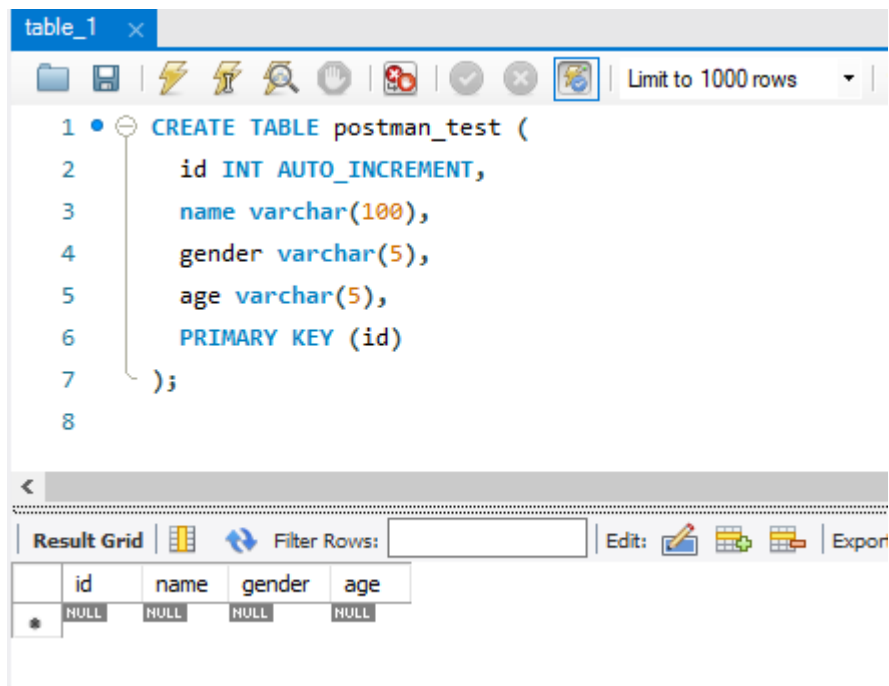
table_1 ×

Limit to 1000 rows

1 CREATE TABLE postman_test (
2 id INT AUTO_INCREMENT,
3 name varchar(100),
4 gender varchar(5),
5 age varchar(5),
6 PRIMARY KEY (id)
7 );
8

<

Result Grid | Filter Rows: | Edit: | Export

| | id | name | gender | age |
|---|---|---|---|---|
| * | NULL | NULL | NULL | NULL |